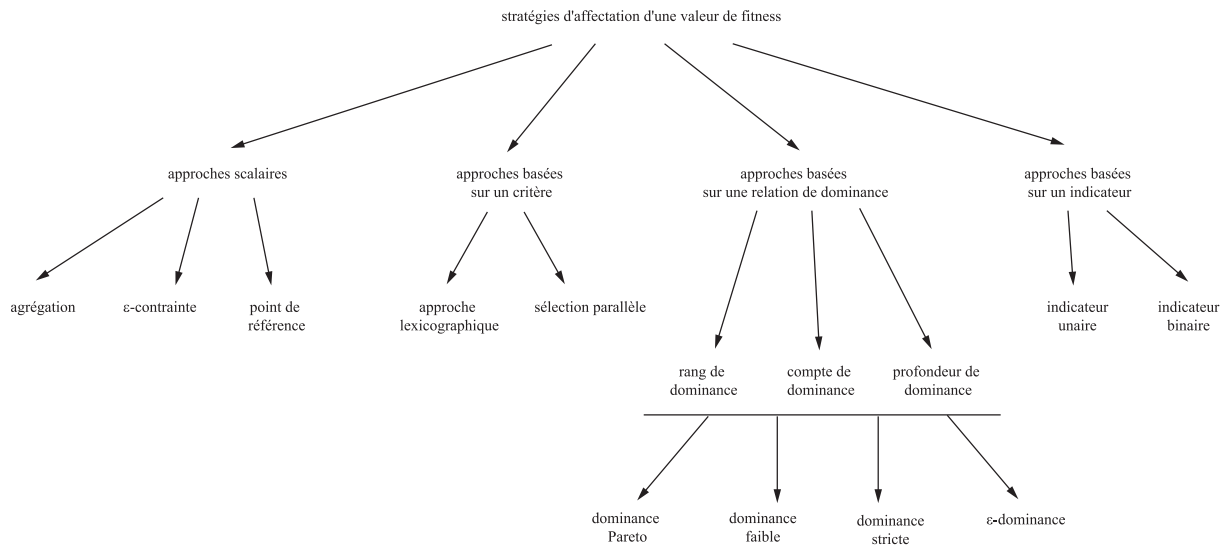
stratégies d'affectation d'une valeur de fitness

approches scalaires

approches basées sur un critère

approches basées sur une relation de dominance

approches basées sur un indicateur

agrégation

ε-contrainte

point de référence

approche lexicographique

sélection parallèle

indicateur unaire

indicateur binaire

rang de dominance

compte de dominance

profondeur de dominance

dominance Pareto

dominance faible

dominance stricte

ε-dominance